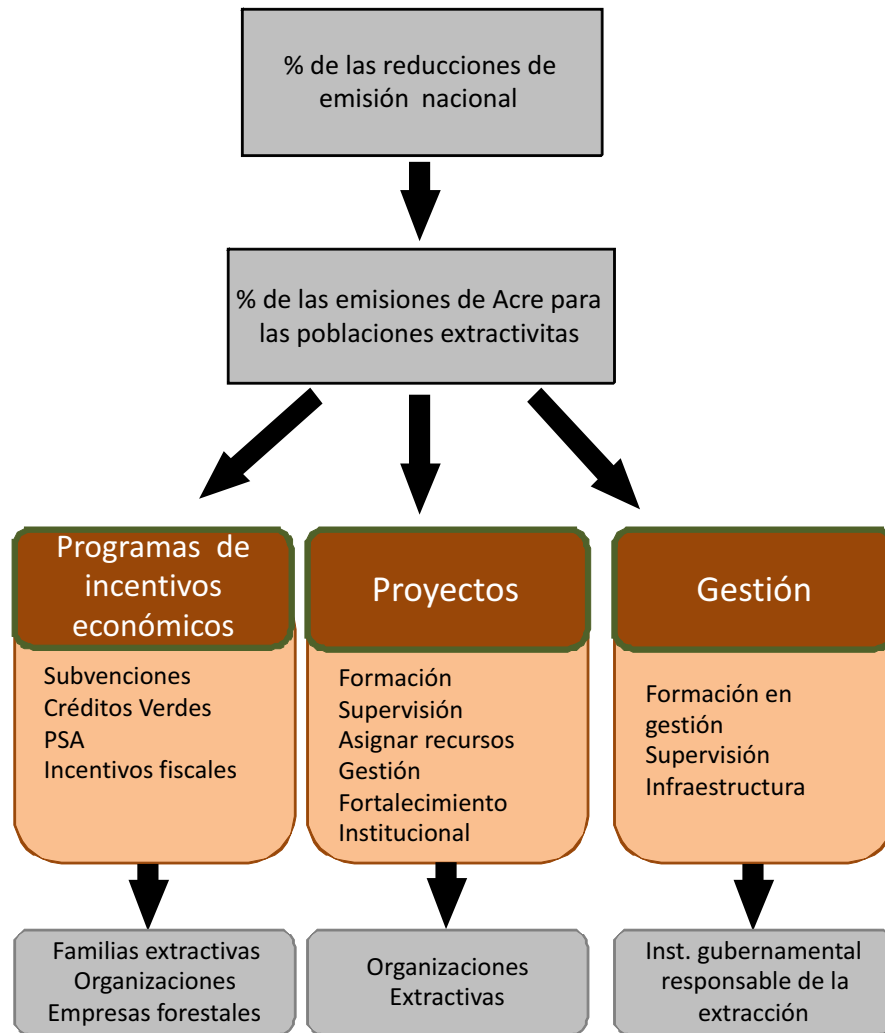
% de las reducciones de emisión nacional

% de las emisiones de Acre para las poblaciones extractivitas

Programas de incentivos económicos

Subvenciones
Créditos Verdes
PSA
Incentivos fiscales

Familias extractivas
Organizaciones
Empresas forestales

Proyectos

Formación
Supervisión
Asignar recursos
Gestión
Fortalecimiento
Institucional

Organizaciones
Extractivas

Gestión

Formación en gestión
Supervisión
Infraestructura

Inst. gubernamental responsable de la extracción